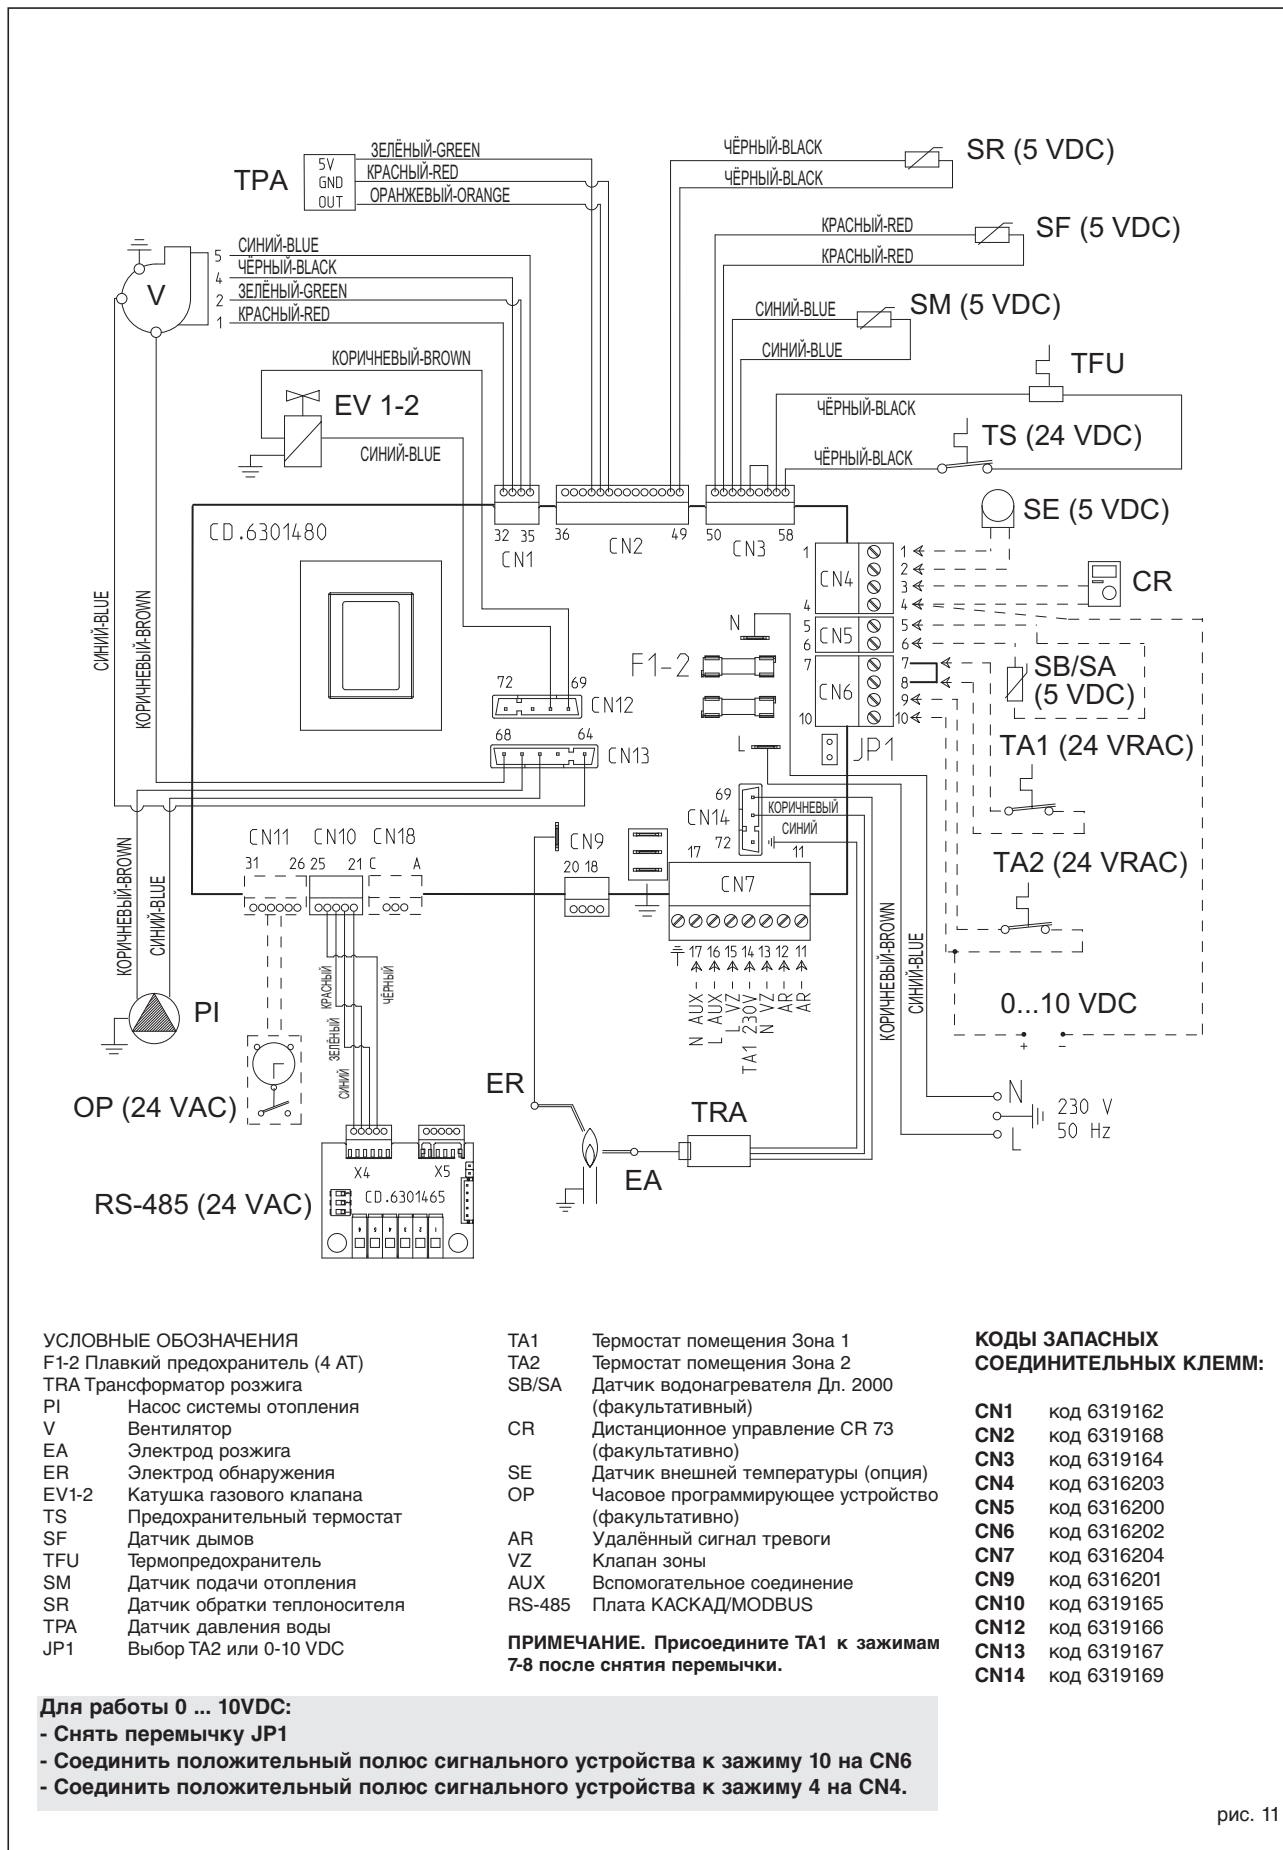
TPA
5V
GND
OUT
ЗЕЛЁНЫЙ-GREEN
КРАСНЫЙ-RED
ОРАНЖЕВЫЙ-ORANGE
ЧЁРНЫЙ-BLACK
ЧЁРНЫЙ-BLACK
SR (5 VDC)
КРАСНЫЙ-RED
КРАСНЫЙ-RED
SF (5 VDC)
СИНИЙ-BLUE
СИНИЙ-BLUE
SM (5 VDC)
TFU
ЧЁРНЫЙ-BLACK
ЧЁРНЫЙ-BLACK
TS (24 VDC)
SE (5 VDC)
V
5
4
2
1
СИНИЙ-BLUE
ЧЁРНЫЙ-BLACK
ЗЕЛЁНЫЙ-GREEN
КРАСНЫЙ-RED
КОРИЧНЕВЫЙ-BROWN
EV 1-2
СИНИЙ-BLUE
CD.6301480
32 35
CN1
36
CN2
49
50
CN3
58
CN4
1
4
1
2
3
4
CR
CN5
5
6
5
6
CN6
7
10
7
8
9
10
SB/SA
(5 VDC)
N
F1-2
L
JP1
TA1 (24 VRAC)
72
69
CN12
68
64
CN13
СИНИЙ-BLUE
КОРИЧНЕВЫЙ-BROWN
69
CN14
72
КОРИЧНЕВЫЙ
СИНИЙ
11
17
CN7
TA2 (24 VRAC)
CN11 CN10 CN18
31 26 25 21 C A
CN9
20 18
17 16 15 14 13 12 11
N AUX -
L AUX -
L VZ -
230V -
N VZ -
AR -
AR -
TA1
КОРИЧНЕВЫЙ-BROWN
СИНИЙ-BLUE
0...10 VDC
+
-
КОРИЧНЕВЫЙ-BROWN
СИНИЙ-BLUE
PI
КРАСНЫЙ
ЧЁРНЫЙ
ЗЕЛЁНЫЙ
СИНИЙ
OP (24 VAC)
ER
TRA
N
L
230 V
50 Hz
EA
X4
X5
CD.6301465
RS-485 (24 VAC)

УСЛОВНЫЕ ОБОЗНАЧЕНИЯ
F1-2 Плавкий предохранитель (4 AT)
TRA Трансформатор розжига
PI Насос системы отопления
V Вентилятор
EA Электрод розжига
ER Электрод обнаружения
EV1-2 Катушка газового клапана
TS Предохранительный термостат
SF Датчик дымов
TFU Термопредохранитель
SM Датчик подачи отопления
SR Датчик обратки теплоносителя
TPA Датчик давления воды
JP1 Выбор TA2 или 0-10 VDC

TA1 Термостат помещения Зона 1
TA2 Термостат помещения Зона 2
SB/SA Датчик водонагревателя Дл. 2000 (факультативный)
CR Дистанционное управление CR 73 (факультативно)
SE Датчик внешней температуры (опция)
OP Часовое программирующее устройство (факультативно)
AR Удалённый сигнал тревоги
VZ Клапан зоны
AUX Вспомогательное соединение
RS-485 Плата КАСКАД/MODBUS

ПРИМЕЧАНИЕ. Присоедините TA1 к зажимам 7-8 после снятия перемычки.

КОДЫ ЗАПАСНЫХ СОЕДИНИТЕЛЬНЫХ КЛЕММ:

CN1 код 6319162
CN2 код 6319168
CN3 код 6319164
CN4 код 6316203
CN5 код 6316200
CN6 код 6316202
CN7 код 6316204
CN9 код 6316201
CN10 код 6319165
CN12 код 6319166
CN13 код 6319167
CN14 код 6319169

Для работы 0 ... 10VDC:
- Снять перемычку JP1
- Соединить положительный полюс сигнального устройства к зажиму 10 на CN6
- Соединить положительный полюс сигнального устройства к зажиму 4 на CN4.

рис. 11